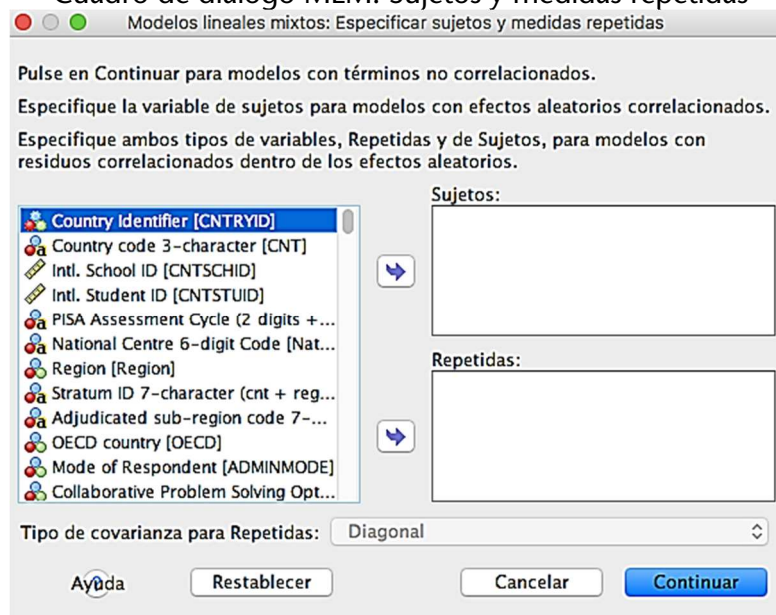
Cuadro de diálogo MLM: Sujetos y medidas repetidas

Modelos lineales mixtos: Especificar sujetos y medidas repetidas

Pulse en Continuar para modelos con términos no correlacionados.

Especifique la variable de sujetos para modelos con efectos aleatorios correlacionados.

Especifique ambos tipos de variables, Repetidas y de Sujetos, para modelos con residuos correlacionados dentro de los efectos aleatorios.

Country Identifier [CNTRYID]
Country code 3-character [CNT]
Intl. School ID [CNTSCHID]
Intl. Student ID [CNTSTUID]
PISA Assessment Cycle (2 digits +...
National Centre 6-digit Code [Nat...
Region [Region]
Stratum ID 7-character (cnt + reg...
Adjudicated sub-region code 7-...
OECD country [OECD]
Mode of Respondent [ADMINMODE]
Collaborative Problem Solving Opt...

Sujetos:

Repetidas:

Tipo de covarianza para Repetidas: Diagonal

Ayuda Restablecer Cancelar Continuar